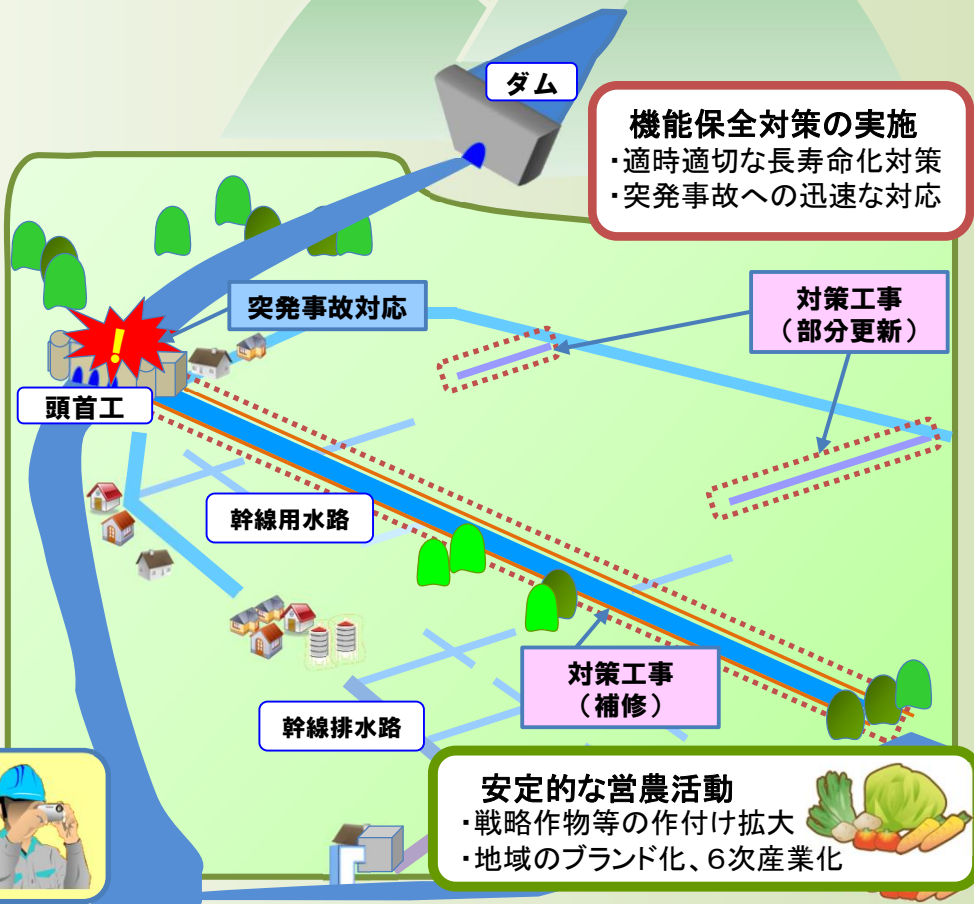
ダム

機能保全対策の実施
・適時適切な長寿命化対策
・突発事故への迅速な対応

突発事故対応

対策工事
（部分更新）

頭首工

幹線用水路

対策工事
（補修）

幹線排水路

安定的な営農活動
・戦略作物等の作付け拡大
・地域のブランド化、6次産業化